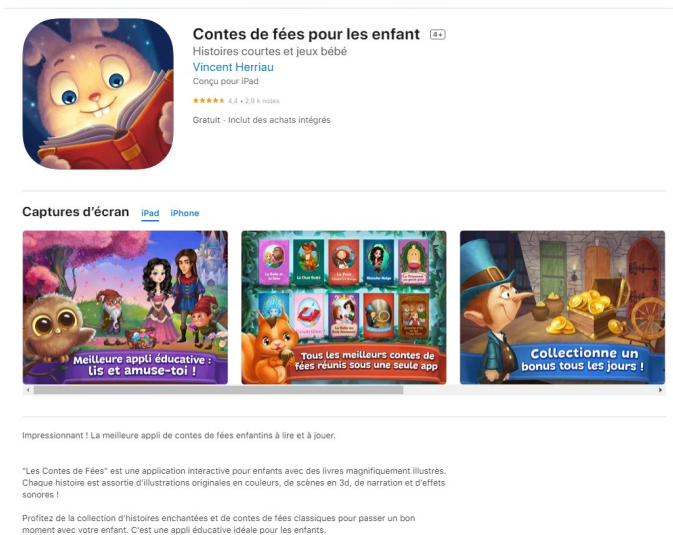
Contes de fées pour les enfant 4+
Histoires courtes et jeux bébé
Vincent Herriau
Conçu pour iPad
★★★★★ 4,4 • 2,9 k notes

Gratuit · Inclut des achats intégrés

Captures d'écran iPad iPhone

Meilleure appli éducative : lis et amuse-toi !

La Belle et la Bête
Le Chat Botté
Le Petit Chaperon Rouge
Blanche-Neige
La Princesse au petit pois

Tous les meilleurs contes de fées réunis sous une seule app

Collectionne un bonus tous les jours !

Impressionnant ! La meilleure appli de contes de fées enfantins à lire et à jouer.

"Les Contes de Fées" est une application interactive pour enfants avec des livres magnifiquement illustrés. Chaque histoire est assortie d'illustrations originales en couleurs, de scènes en 3d, de narration et d'effets sonores !

Profitez de la collection d'histoires enchantées et de contes de fées classiques pour passer un bon moment avec votre enfant. C'est une appli éducative idéale pour les enfants.